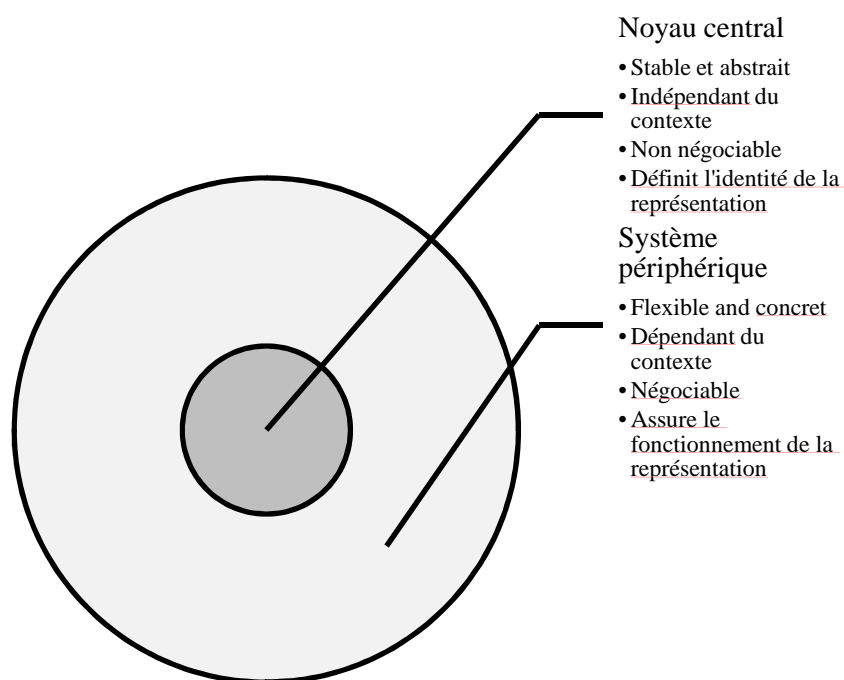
Noyau central

• Stable et abstrait
• Indépendant du contexte
• Non négociable
• Définit l'identité de la représentation

Système périphérique

• Flexible and concret
• Dépendant du contexte
• Négociable
• Assure le fonctionnement de la représentation